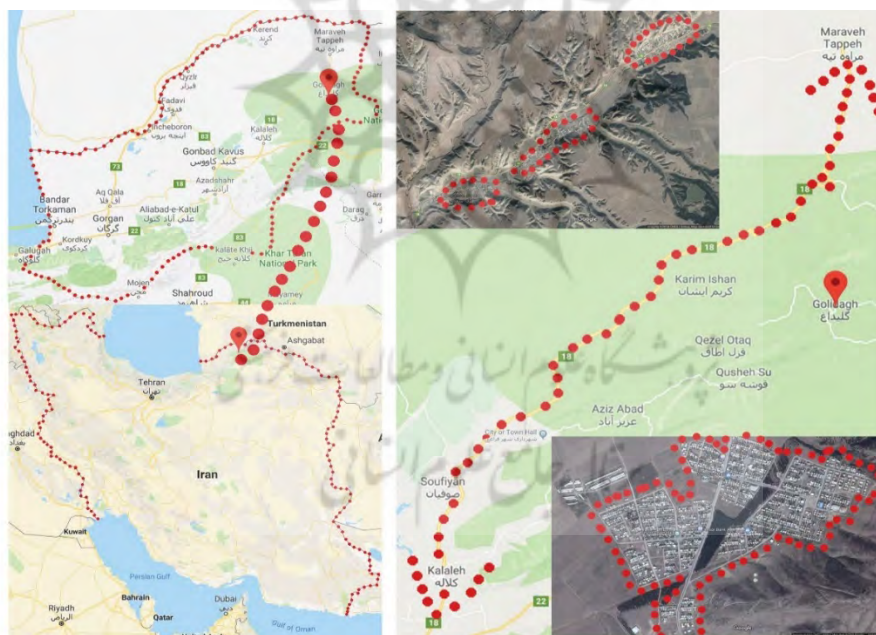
Kerend
Maraveh Tappeh
مراوه تپه
Gol
Qizil
Fadavi
Incheboron
Kalaleh
کلاله
Gonbad Kavus
گنبد کاووس
Azadshahr
آزادشهر
Bandar Torkaman
بندرترکمن
Aq Qala
آق قلا
Gorgan
گرگان
Aliabad-e-Katul
علی آباد کتول
Kordkuy
کردکوی
Galugah
گلوگاه
Darag
Kalate Khij
Khar Turan National Park
Mojen
Shahroud
Jajarmey
Turkmenistan
Ashgabat
Tehran
تهران
Baghdad
Iran
Kuwait
Persian Gulf
Bahrain
Riyadh
الرياض
Qatar
Dubai
دبی
Gulf of Oman
73
83
18
22
Maraveh Tappeh
مراوه تپه
18
Karim Ishan
کریم ایشان
Golidagh
گلیداغ
Qezel Otaq
قزل اطاق
18
Qusheh Su
قوشه سو
Aziz Abad
عزیز آباد
City of Town Hall
Soufiyan
صوفیان
Kalaleh
کلاله
22
18